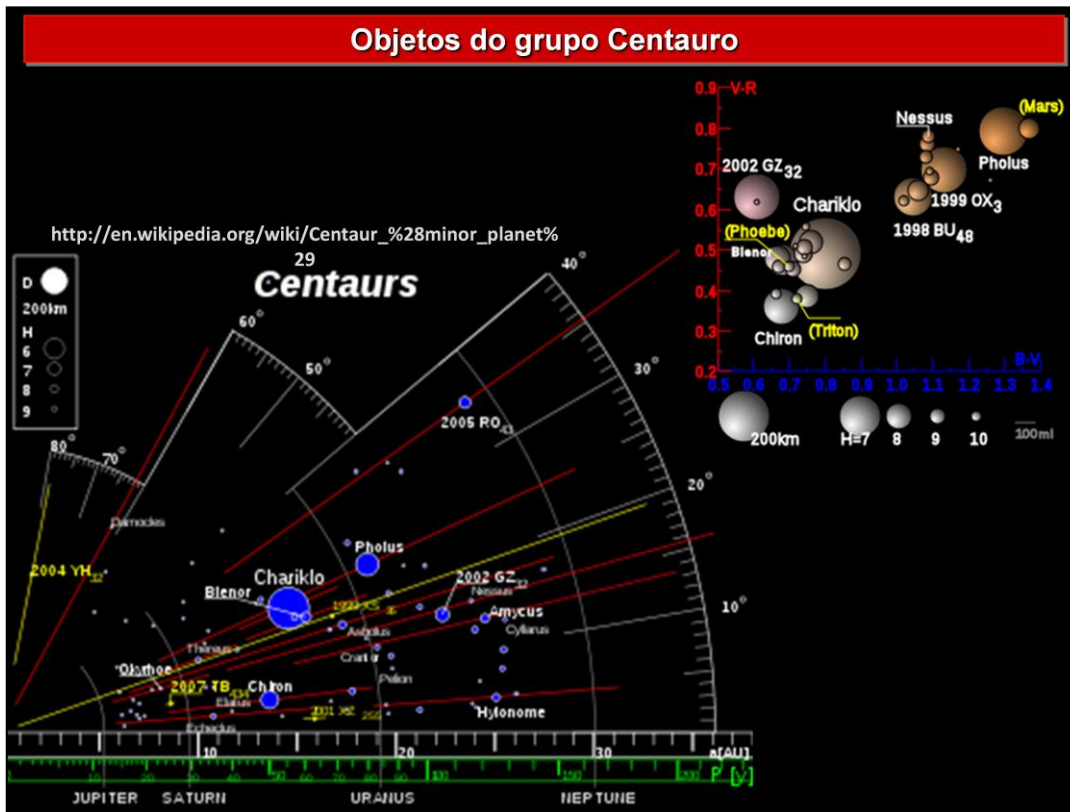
Objetos do grupo Centauro

http://en.wikipedia.org/wiki/Centaur_%28minor_planet%29

Centaurs

D 200km
H
6
7
8
9

80° 70° 60° 50° 40° 30° 20° 10°

Damocles
2004 YH$_{32}$
2005 RO$_{43}$
Pholus
Chariklo
Blenor
2002 GZ$_{32}$
Nessus
Amycus
Cyllarus
Thereus
Asbolus
Okyrhoe
Chariklo
Pelion
2007 TB
Chiron
Elatus
Echeclus
Hylonome

10 20 30 a[AU]
P [y]
JUPITER SATURN URANUS NEPTUNE

0.9 V-R
0.8
0.7
0.6
0.5
0.4
0.3
0.2
2002 GZ$_{32}$
Chariklo
(Phoebe)
Blenor
Chiron
(Triton)
Nessus
(Mars)
Pholus
1999 OX$_{3}$
1998 BU$_{48}$
0.5 0.6 0.7 0.8 0.9 1.0 1.1 1.2 1.3 1.4
B-V
200km H=7 8 9 10 100mi